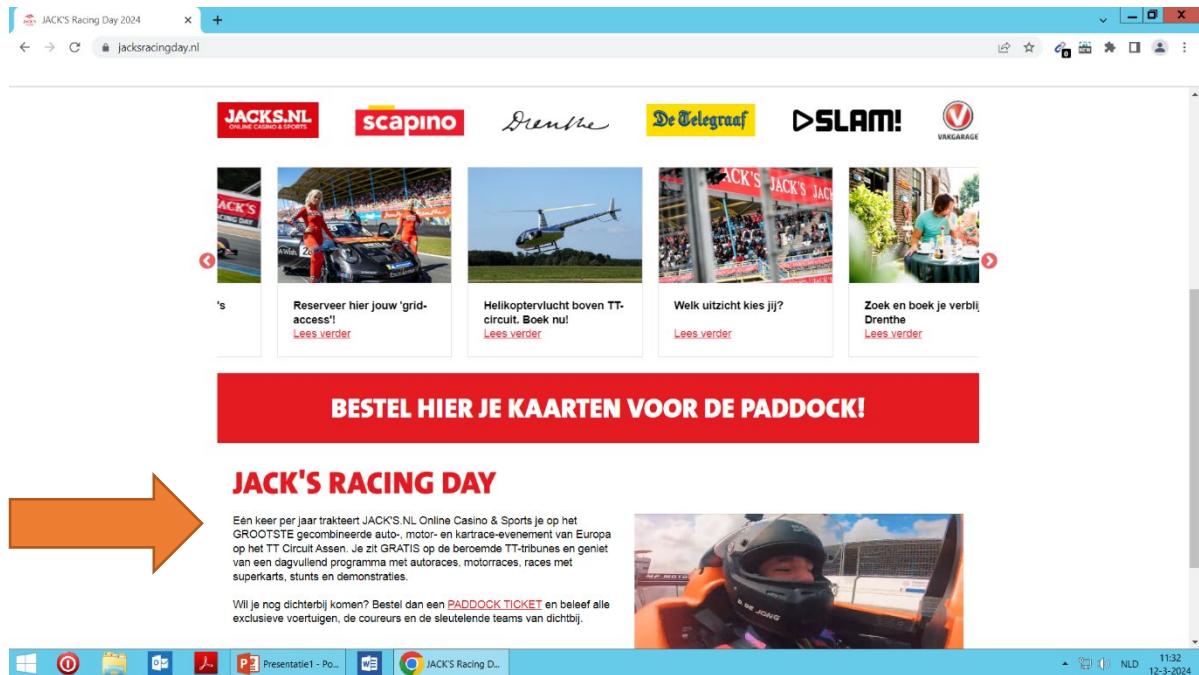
JACK'S Racing Day 2024 ×
+
jacksracingday.nl

JACKS.NL ONLINE CASINO & SPORTS
scapino
Drenthe
De Telegraaf
SLAM!
VAKGARAGE

's

Reserveer hier jouw 'grid-access'!
Lees verder

Helikoptervlucht boven TT-circuit. Boek nu!
Lees verder

Welk uitzicht kies jij?
Lees verder

Zoek en boek je verblij Drenthe
Lees verder

BESTEL HIER JE KAARTEN VOOR DE PADDOCK!

JACK'S RACING DAY

Eén keer per jaar trakteert JACK'S.NL Online Casino & Sports je op het GROOTSTE gecombineerde auto-, motor- en kartrace-evenement van Europa op het TT Circuit Assen. Je zit GRATIS op de beroemde TT-tribunes en geniet van een dagvullend programma met autoraces, motorraces, races met superkarts, stunts en demonstraties.

Wil je nog dichterbij komen? Bestel dan een PADDOCK TICKET en beleef alle exclusieve voertuigen, de coureurs en de sleutelende teams van dichtbij.

Presentatie1 - Po...
JACK'S Racing D...
NLD
11:32
12-3-2024